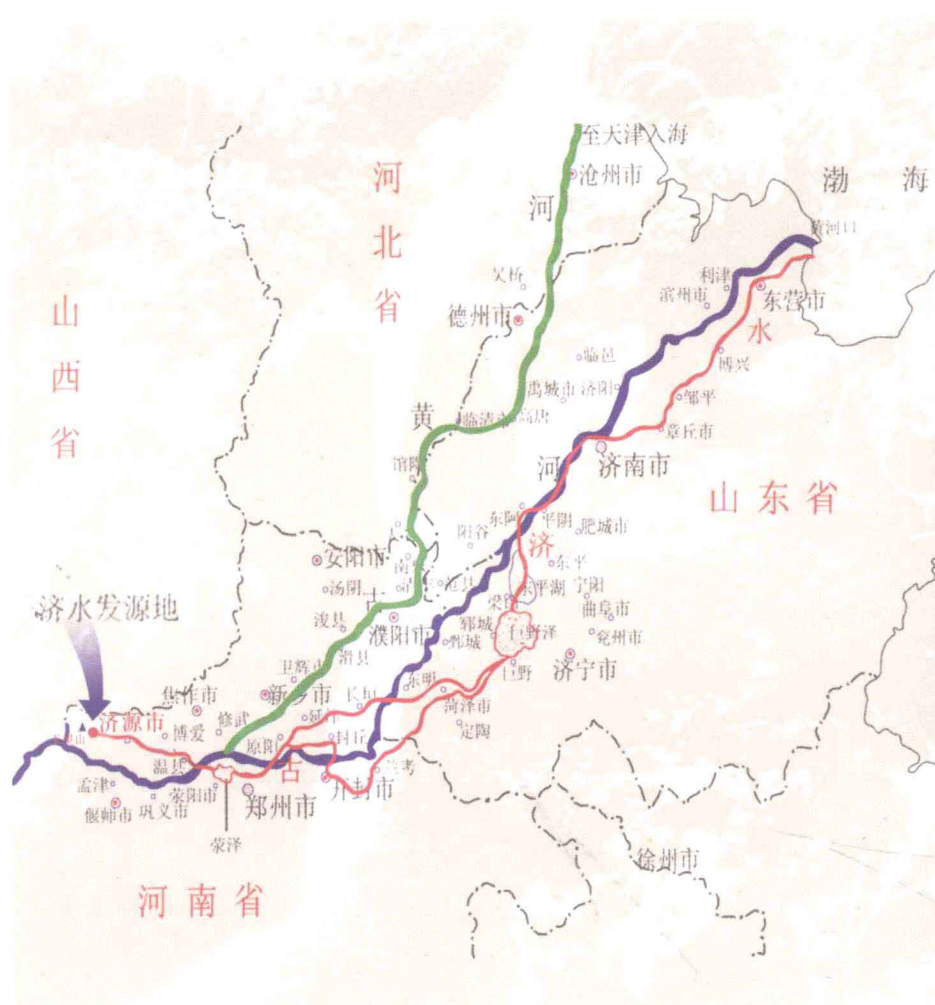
至天津入海
沧州市
渤 海
河北省
河
黄河口
利津
滨州市
东营市
山西省
德州市
水
临邑
博兴
禹城市 济阳
邹平
黄
临清市 高唐
章丘市
馆陶
河
济南市
山东省
东阿 平阴 肥城市
阳谷
安阳市
济
东平
南乐
汤阴
十
范县
东平湖 宁阳
梁山
曲阜市
济水发源地
浚县
濮阳市
郓城
巨野泽
兖州市
滑县
鄄城
卫辉市
焦作市
新乡市
长垣
东明
巨野
济宁市
济源市
博爱
修武
延津
菏泽市
原阳
定陶
封丘
孟津
温县
古
兰考
荥阳市
偃师市
巩义市
郑州市
开封市
荥泽
徐州市
河南省